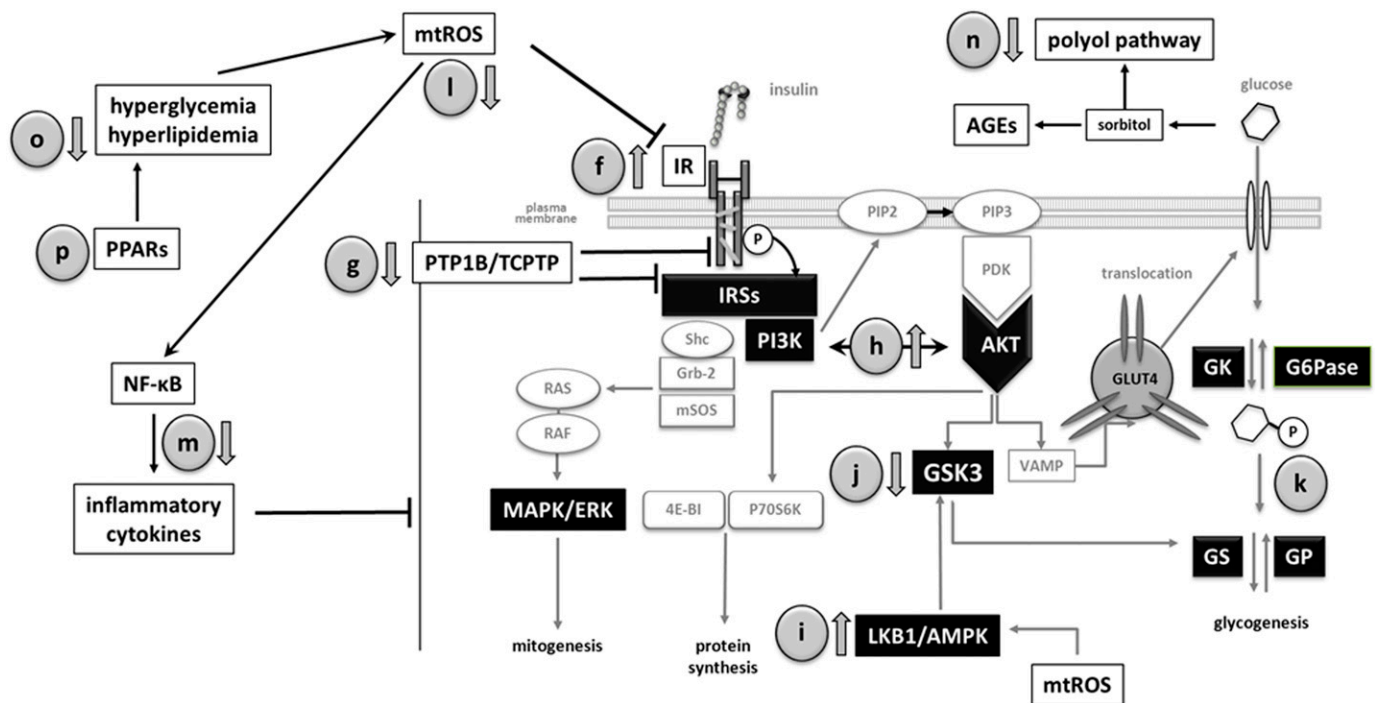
mtROS

l

o

hyperglycemia
hyperlipidemia

p

PPARs

NF-κB

m

inflammatory cytokines

insulin

f

IR

plasma membrane

P

g

PTP1B/TCPTP

IRSs

Shc

PI3K

Grb-2

mSOS

RAS

RAF

MAPK/ERK

mitogenesis

4E-BI

P70S6K

protein synthesis

PIP2

PIP3

PDK

h

AKT

j

GSK3

VAMP

i

LKB1/AMPK

mtROS

n

polyol pathway

AGEs

sorbitol

glucose

translocation

GLUT4

GK

G6Pase

P

k

GS

GP

glycogenesis